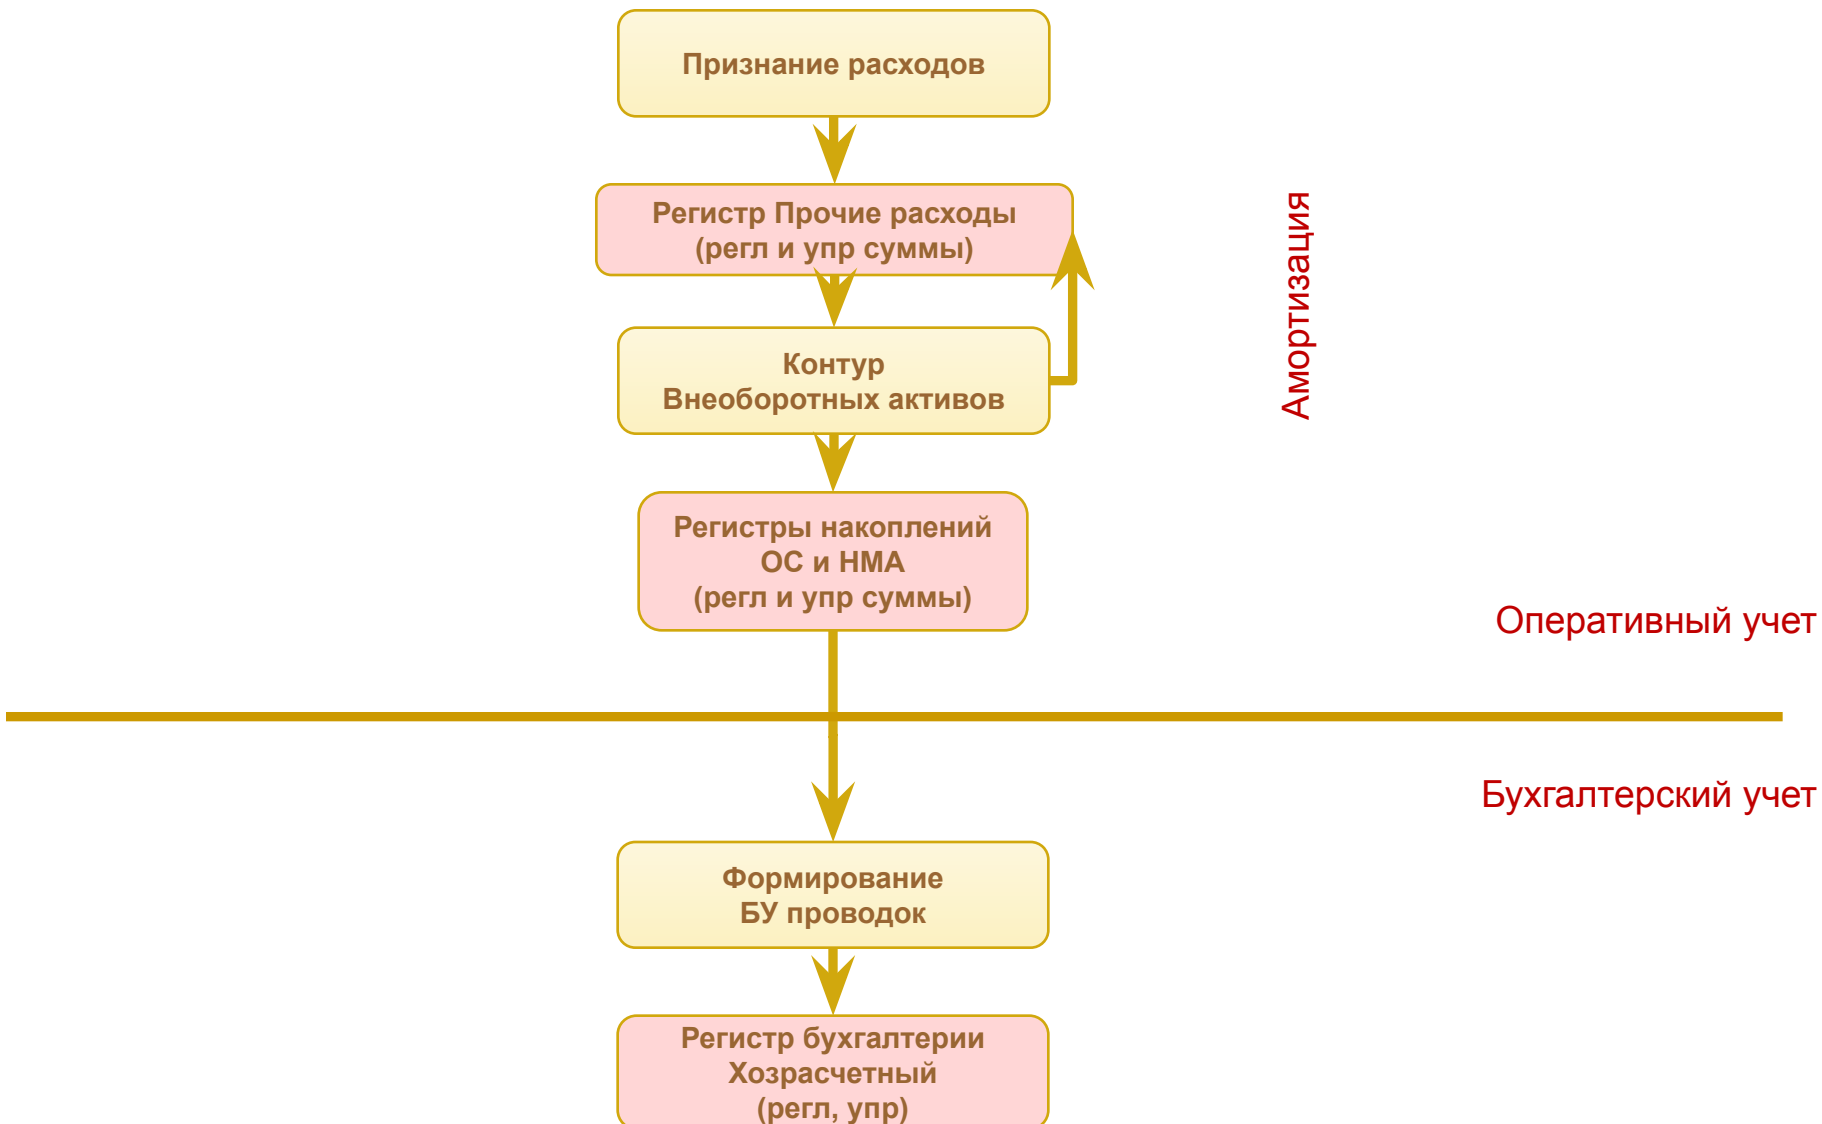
Признание расходов

Регистр Прочие расходы
(регл и упр суммы)

Амортизация

Контур
Внеоборотных активов

Регистры накоплений
ОС и НМА
(регл и упр суммы)

Оперативный учет

Бухгалтерский учет

Формирование
БУ проводок

Регистр бухгалтерии
Хозрасчетный
(регл, упр)